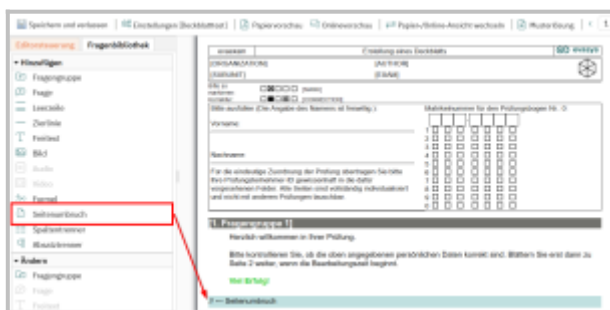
Speichern und verlassen | Einstellungen (Deckblatt) | Papiervorschau | Onlinevorschau | Papier-/Online-Ansicht wechseln | Musterlösung

Editorsteuerung | Fragenbibliothek

Hinzufügen
Fragengruppe
Frage
Leerzeile
Zierlinie
Freitext
Bild
Audio
Video
Formel
Seitenumbruch
Spaltentrenner
Absatztrenner

Ändern
Fragengruppe
Frage
Freitext

[NAME] | Erstellung eines Deckblatts | EvaExam
[ORGANISATION] | [AUTHOR]
[SEMINAR] | [EXAM]

Bitte so markieren: | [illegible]
Korrektur: | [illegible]

Bitte ausfüllen (Die Angabe des Namens ist freiwillig.)

Vorname:

Nachname:

Für die eindeutige Zuordnung der Prüfung übertragen Sie bitte Ihre Prüfungsnummer in gewohnter Form in die dafür vorgesehenen Felder. Alle Seiten sind vollständig individualisiert und nicht mit anderen Prüfungen tauschbar.

Matrikelnummer für den Prüfungsbogen Nr. 0

1. Fragengruppe 1

Herzlich willkommen in Ihrer Prüfung.

Bitte kontrollieren Sie, ob die oben angegebenen persönlichen Daten korrekt sind. Blättern Sie erst dann zu Seite 2 weiter, wenn die Bearbeitungszeit beginnt.

Viel Erfolg!

Seitenumbruch